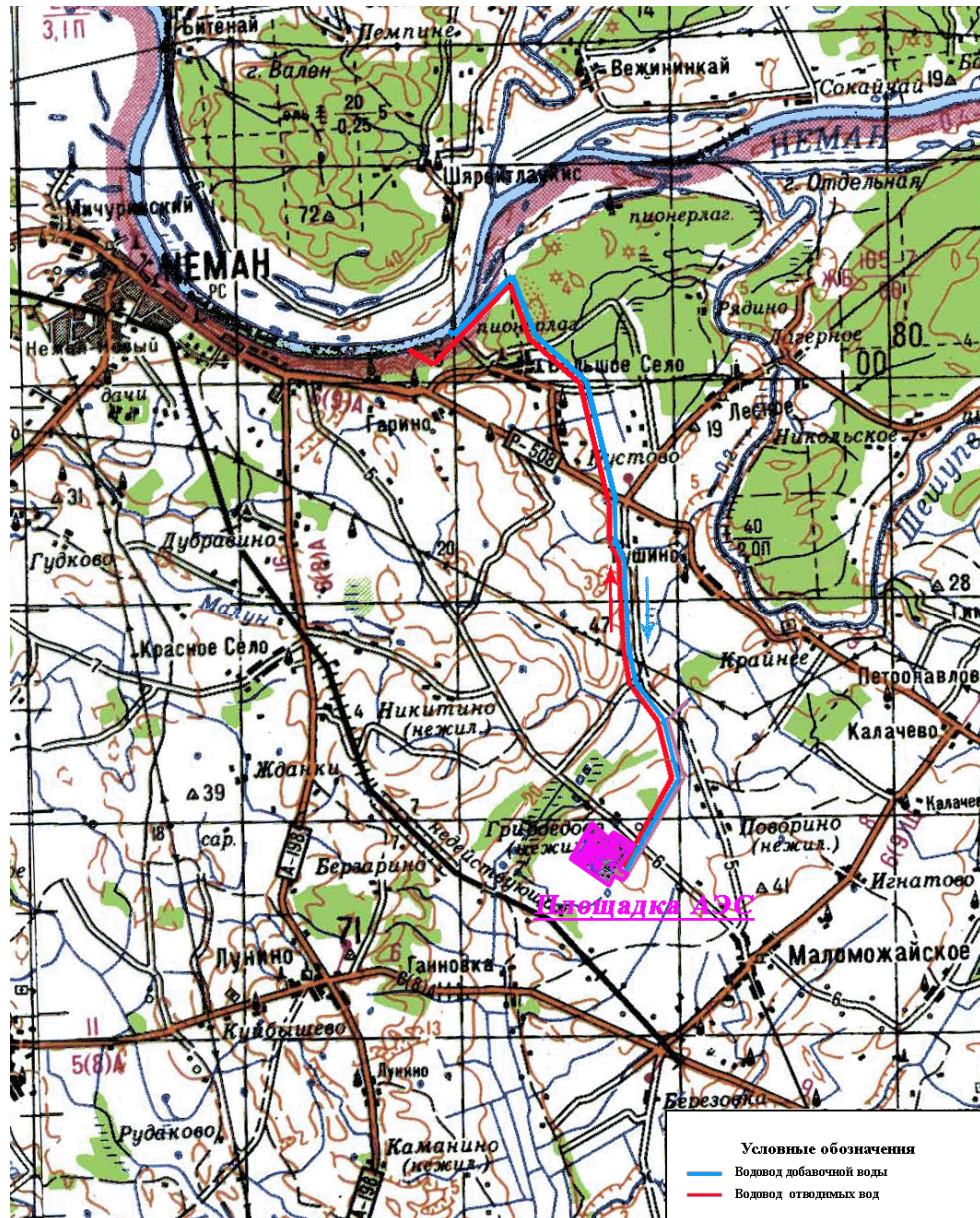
3,1П
Битенай
Пемпине
14
Вежининкай
Сокайчяй
19
г. Вален
20
-0,25
5
НЕМАН
г. Отдельная
Ширеналаукис
пионерлаг.
72
Мичуринский
НЕМАН
РС
пионерлаг.
Рядино
Неман-новый
Большое Село
Озерное
80
00
дачи
5(9)А
Гарино
Лесное
19
Никольское
Р-508
Кустово
31
Гудково
Дубравино
20
Шешупе
40
2,0П
Ушино
28
3(8)А
Малун
47
Красное Село
Крайнее
Петропавловск
Никитино
(нежил.)
4
Калачево
Жданки
39
7
Калачево
Поворино
(нежил.)
Грибоедово
(нежил.)
18
сар.
недействующ.
6
Игнатово
Берзарино
41
Площадка АЭС
71
Лунино
Ганновка
Маломожайское
Куйбышево
11
5(8)А
Лунино
13
Березовка
Рудаково
Каманино
(нежил.)
Условные обозначения
Водовод добавочной воды
Водовод отводимых вод